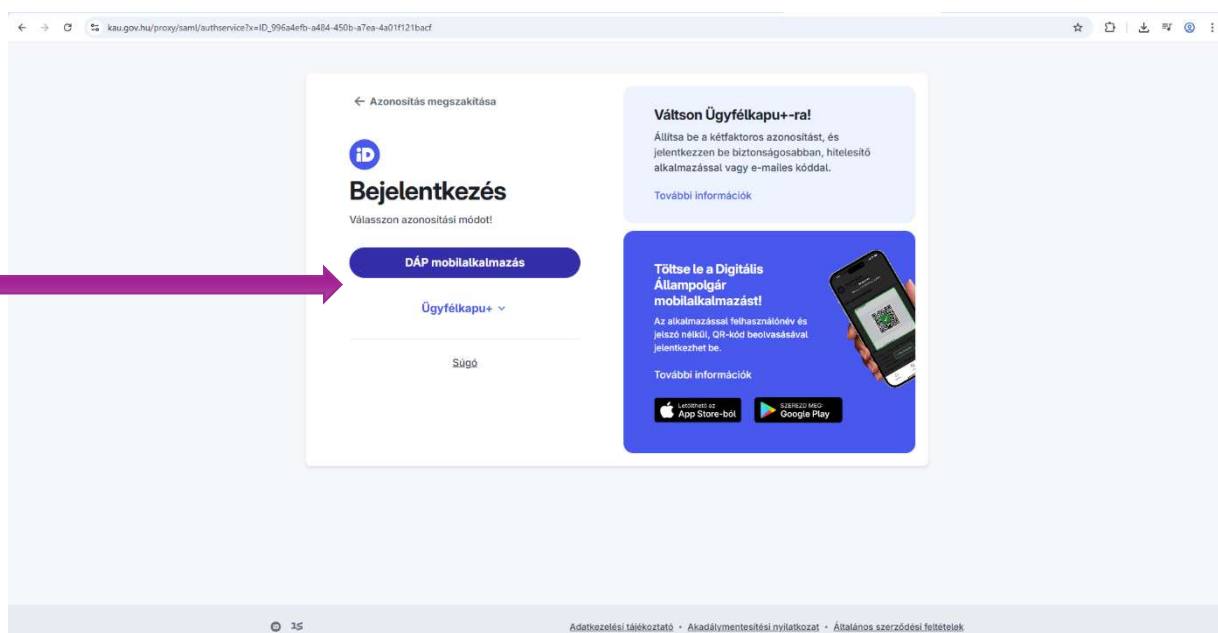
kau.gov.hu/proxy/saml/authservice?x=ID_996a4efb-a484-450b-a7ea-4a01f121bacf

← Azonosítás megszakítása

iD

Bejelentkezés

Válasszon azonosítási módot!

DÁP mobilalkalmazás

Ügyfélkapu+

Súgó

Váltson Ügyfélkapu+-ra!

Állítsa be a kétfaktoros azonosítást, és jelentkezzen be biztonságosabban, hitelesítő alkalmazással vagy e-mailes kóddal.

További információk

Töltse le a Digitális Állampolgár mobilalkalmazást!

Az alkalmazással felhasználónév és jelszó nélkül, QR-kód beolvasásával jelentkezhet be.

További információk

Letölthető az App Store-ból

SZEREZD MEG: Google Play

Adatkezelési tájékoztató • Akadálymentesítési nyilatkozat • Általános szerződési feltételek